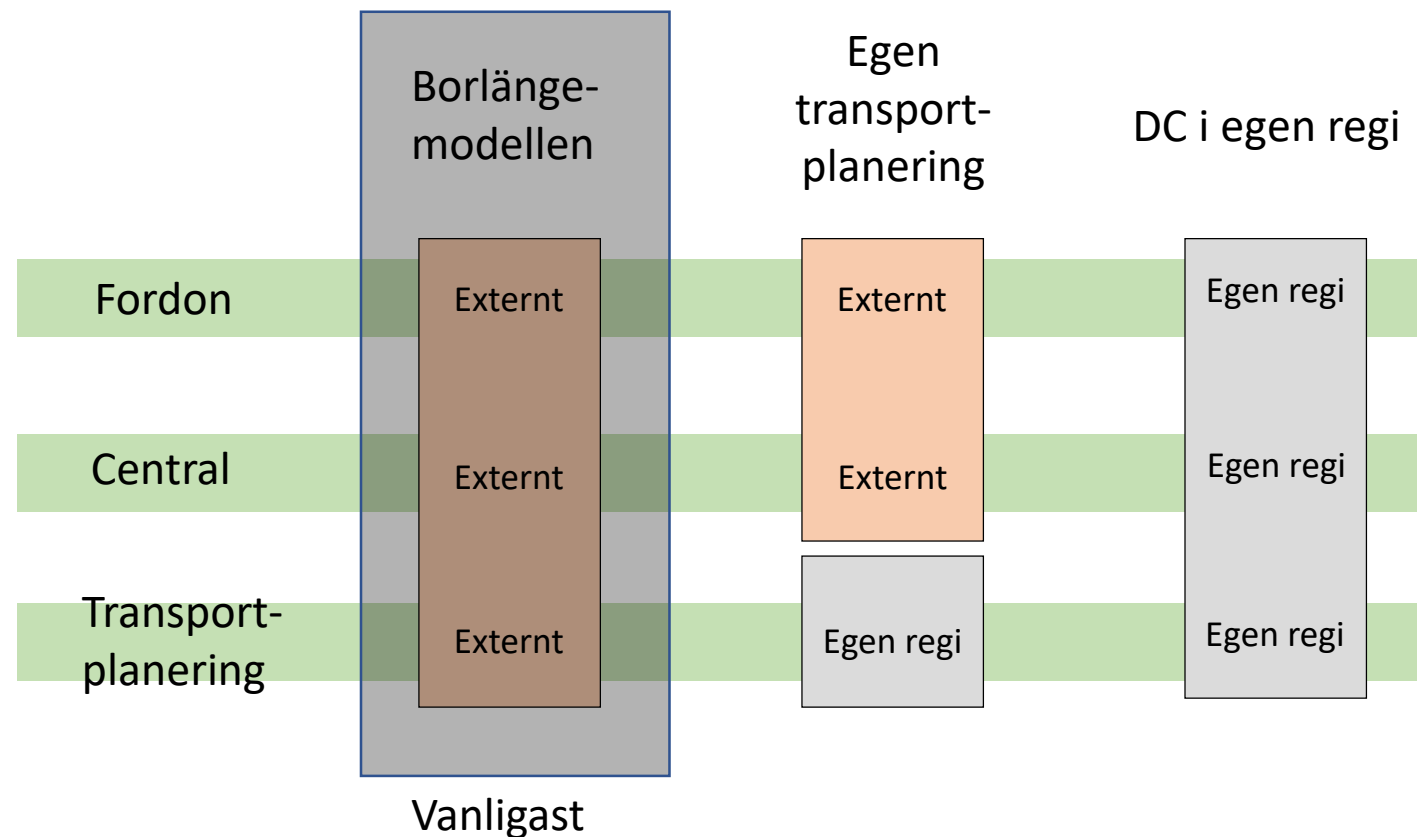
|  | Borlänge-modellen | Egen transport-planering | DC i egen regi |
|---|---|---|---|
| Fordon | Externt | Externt | Egen regi |
| Central | Externt | Externt | Egen regi |
| Transport-planering | Externt | Egen regi | Egen regi |

Vanligast